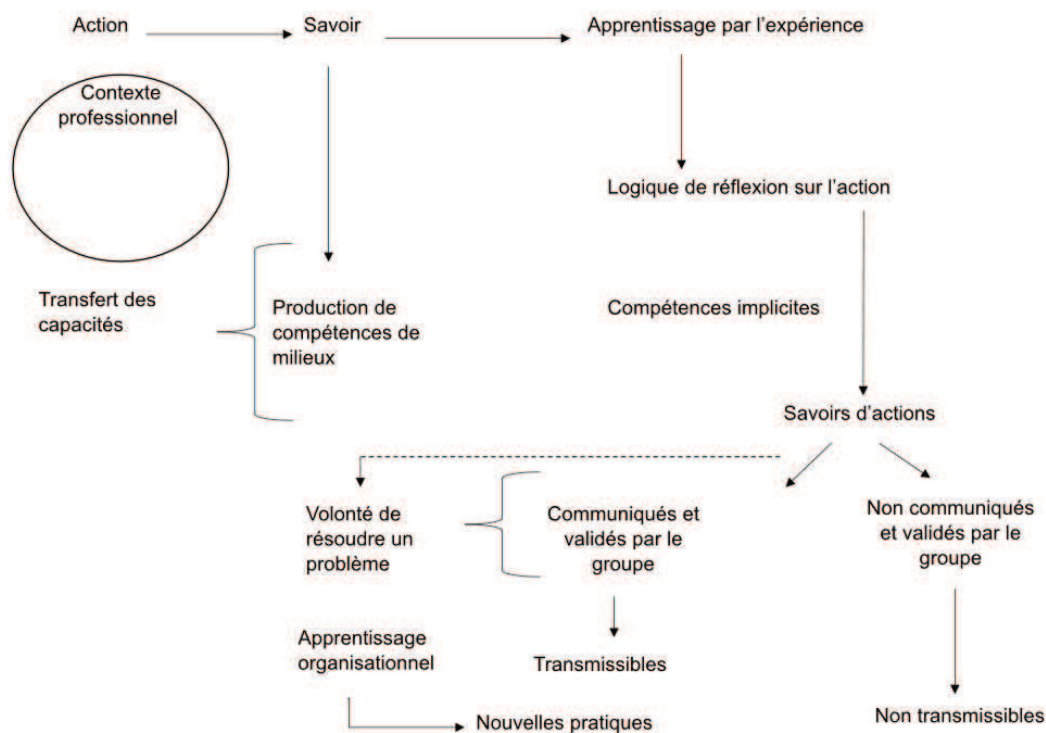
Action

Savoir

Apprentissage par l'expérience

Contexte professionnel

Logique de réflexion sur l'action

Transfert des capacités

Production de compétences de milieux

Compétences implicites

Savoirs d'actions

Volonté de résoudre un problème

Communiqués et validés par le groupe

Non communiqués et validés par le groupe

Apprentissage organisationnel

Transmissibles

Nouvelles pratiques

Non transmissibles